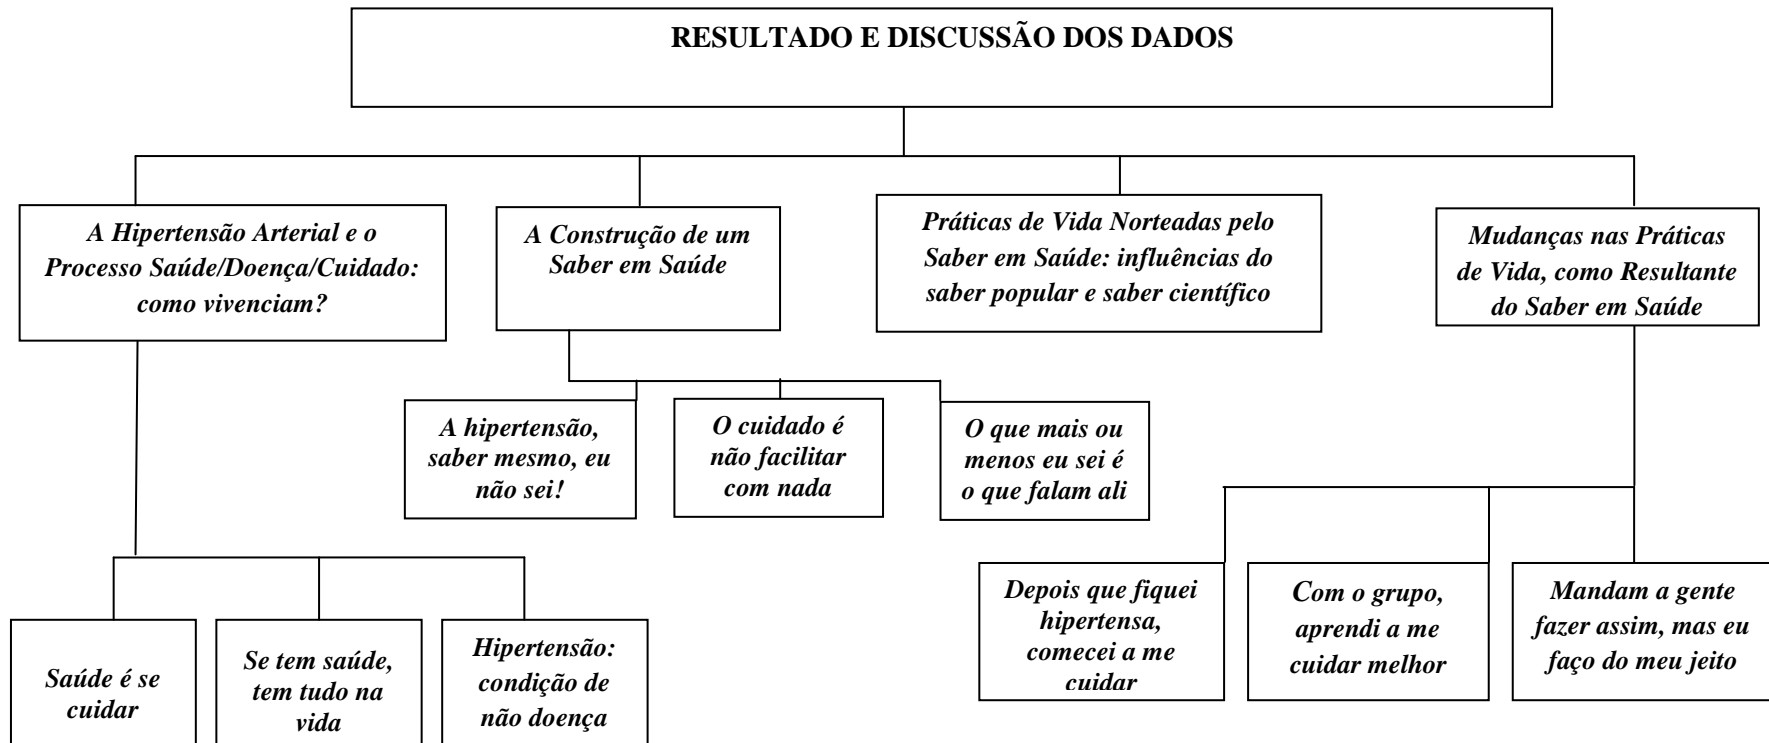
RESULTADO E DISCUSSÃO DOS DADOS

A Hipertensão Arterial e o Processo Saúde/Doença/Cuidado: como vivenciam?

A Construção de um Saber em Saúde

Práticas de Vida Norteadas pelo Saber em Saúde: influências do saber popular e saber científico

Mudanças nas Práticas de Vida, como Resultante do Saber em Saúde

A hipertensão, saber mesmo, eu não sei!

O cuidado é não facilitar com nada

O que mais ou menos eu sei é o que falam ali

Depois que fiquei hipertensa, comecei a me cuidar

Com o grupo, aprendi a me cuidar melhor

Mandam a gente fazer assim, mas eu faço do meu jeito

Saúde é se cuidar

Se tem saúde, tem tudo na vida

Hipertensão: condição de não doença